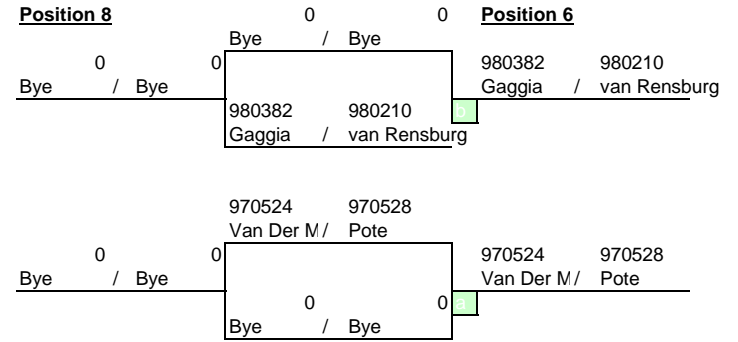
Position 8 0 0 Position 6

Bye / Bye

0 0
Bye / Bye

980382 980210
Gaggia / van Rensburg

980382 980210
Gaggia / van Rensburg

b

970524 970528
Van Der M/ Pote

0 0
Bye / Bye

970524 970528
Van Der M/ Pote

0 0
Bye / Bye

a